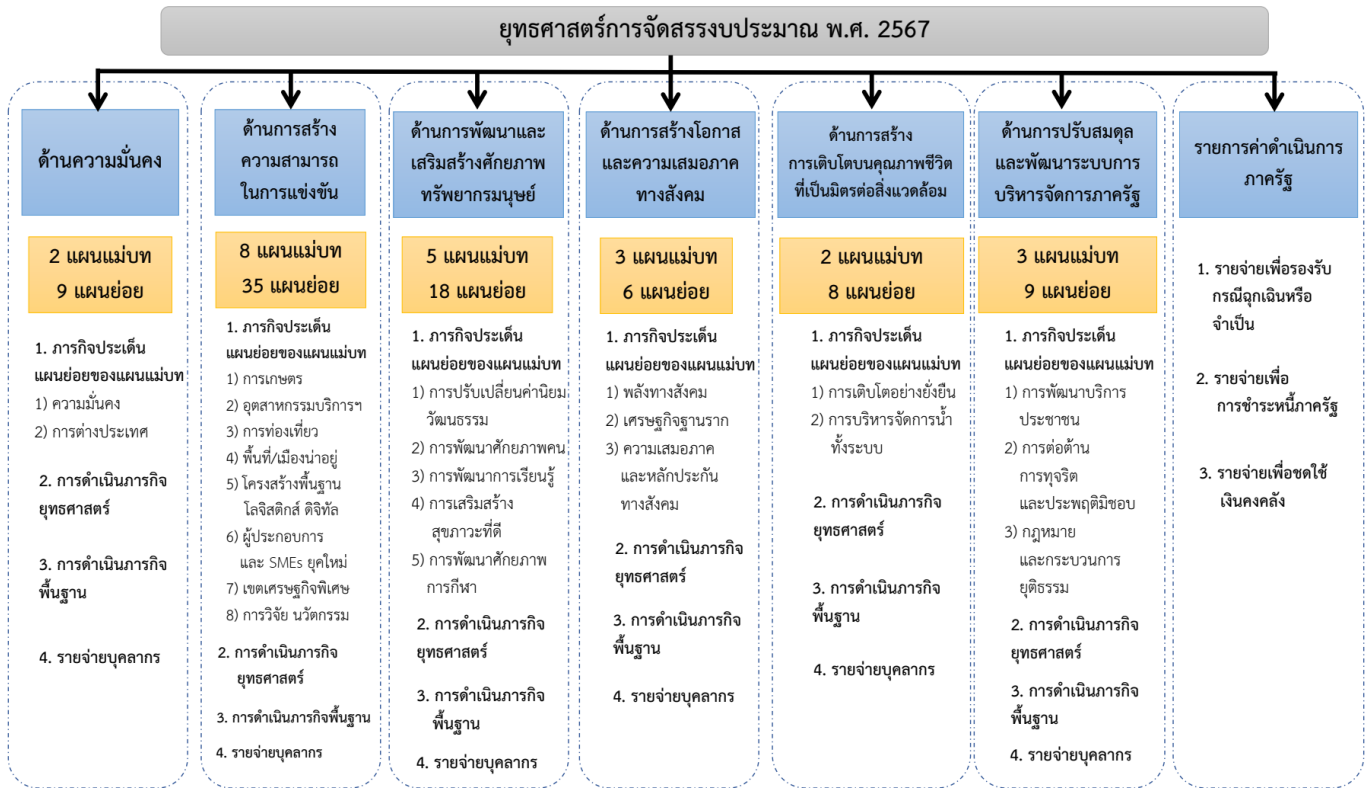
ยุทธศาสตร์การจัดสรรงบประมาณ พ.ศ. 2567

ด้านความมั่นคง

2 แผนแม่บท
9 แผนย่อย

1. ภารกิจประเด็นแผนย่อยของแผนแม่บท
1) ความมั่นคง
2) การต่างประเทศ

2. การดำเนินภารกิจยุทธศาสตร์

3. การดำเนินภารกิจพื้นฐาน

4. รายจ่ายบุคลากร

ด้านการสร้างความสามารถในการแข่งขัน

8 แผนแม่บท
35 แผนย่อย

1. ภารกิจประเด็นแผนย่อยของแผนแม่บท
1) การเกษตร
2) อุตสาหกรรมบริการฯ
3) การท่องเที่ยว
4) พื้นที่/เมืองน่าอยู่
5) โครงสร้างพื้นฐาน โลจิสติกส์ ดิจิทัล
6) ผู้ประกอบการ และ SMEs ยุคใหม่
7) เขตเศรษฐกิจพิเศษ
8) การวิจัย นวัตกรรม

2. การดำเนินภารกิจยุทธศาสตร์

3. การดำเนินภารกิจพื้นฐาน

4. รายจ่ายบุคลากร

ด้านการพัฒนาและเสริมสร้างศักยภาพทรัพยากรมนุษย์

5 แผนแม่บท
18 แผนย่อย

1. ภารกิจประเด็นแผนย่อยของแผนแม่บท
1) การปรับเปลี่ยนค่านิยม วัฒนธรรม
2) การพัฒนาศักยภาพคน
3) การพัฒนาการเรียนรู้
4) การเสริมสร้างสุขภาวะที่ดี
5) การพัฒนาศักยภาพการกีฬา

2. การดำเนินภารกิจยุทธศาสตร์

3. การดำเนินภารกิจพื้นฐาน

4. รายจ่ายบุคลากร

ด้านการสร้างโอกาสและความเสมอภาคทางสังคม

3 แผนแม่บท
6 แผนย่อย

1. ภารกิจประเด็นแผนย่อยของแผนแม่บท
1) พลังทางสังคม
2) เศรษฐกิจฐานราก
3) ความเสมอภาค และหลักประกันทางสังคม

2. การดำเนินภารกิจยุทธศาสตร์

3. การดำเนินภารกิจพื้นฐาน

4. รายจ่ายบุคลากร

ด้านการสร้างการเติบโตบนคุณภาพชีวิตที่เป็นมิตรต่อสิ่งแวดล้อม

2 แผนแม่บท
8 แผนย่อย

1. ภารกิจประเด็นแผนย่อยของแผนแม่บท
1) การเติบโตอย่างยั่งยืน
2) การบริหารจัดการน้ำทั้งระบบ

2. การดำเนินภารกิจยุทธศาสตร์

3. การดำเนินภารกิจพื้นฐาน

4. รายจ่ายบุคลากร

ด้านการปรับสมดุลและพัฒนาระบบการบริหารจัดการภาครัฐ

3 แผนแม่บท
9 แผนย่อย

1. ภารกิจประเด็นแผนย่อยของแผนแม่บท
1) การพัฒนาบริการประชาชน
2) การต่อต้านการทุจริต และประพฤติมิชอบ
3) กฎหมาย และกระบวนการยุติธรรม

2. การดำเนินภารกิจยุทธศาสตร์

3. การดำเนินภารกิจพื้นฐาน

4. รายจ่ายบุคลากร

รายการค่าดำเนินการภาครัฐ

1. รายจ่ายเพื่อรองรับกรณีฉุกเฉินหรือจำเป็น

2. รายจ่ายเพื่อการชำระหนี้ภาครัฐ

3. รายจ่ายเพื่อชดใช้เงินคงคลัง